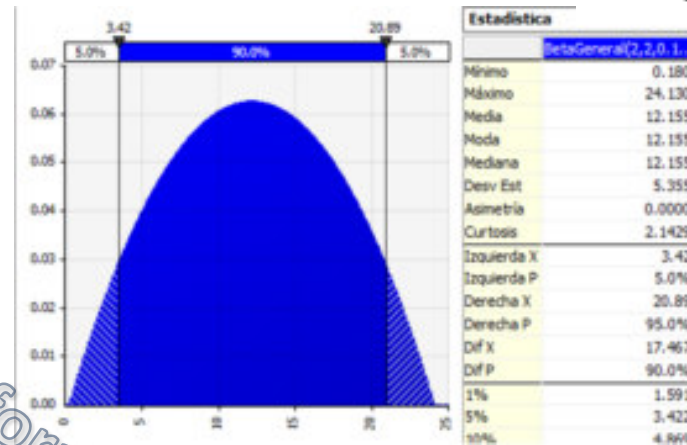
3.42
20.89
5.0%
90.0%
5.0%
0.07
0.06
0.05
0.04
0.03
0.02
0.01
0.00
0
5
10
15
20
25
30

Estadística

| | BetaGeneral(2,2,0.1... |
|---|---|
| Mínimo | 0.180 |
| Máximo | 24.130 |
| Media | 12.155 |
| Moda | 12.155 |
| Mediana | 12.155 |
| Desv Est | 5.355 |
| Asimetría | 0.0000 |
| Curtosis | 2.1429 |
| Izquierda X | 3.42 |
| Izquierda P | 5.0% |
| Derecha X | 20.89 |
| Derecha P | 95.0% |
| Dif X | 17.467 |
| Dif P | 90.0% |
| 1% | 1.593 |
| 5% | 3.422 |
| 10% | 4.860 |